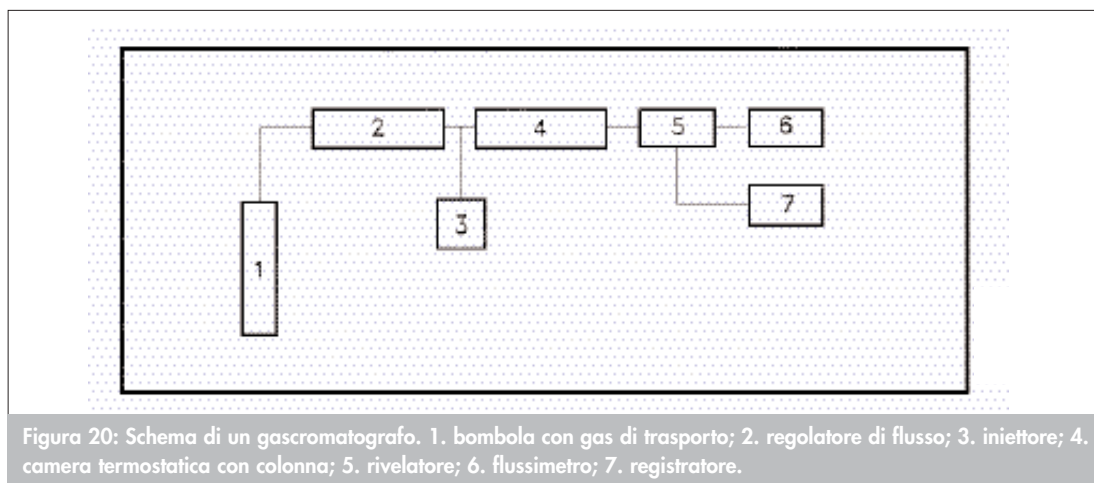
2
4
5
6
3
7
1

Figura 20: Schema di un gascromatografo. 1. bombola con gas di trasporto; 2. regolatore di flusso; 3. iniettore; 4. camera termostatica con colonna; 5. rivelatore; 6. flussimetro; 7. registratore.